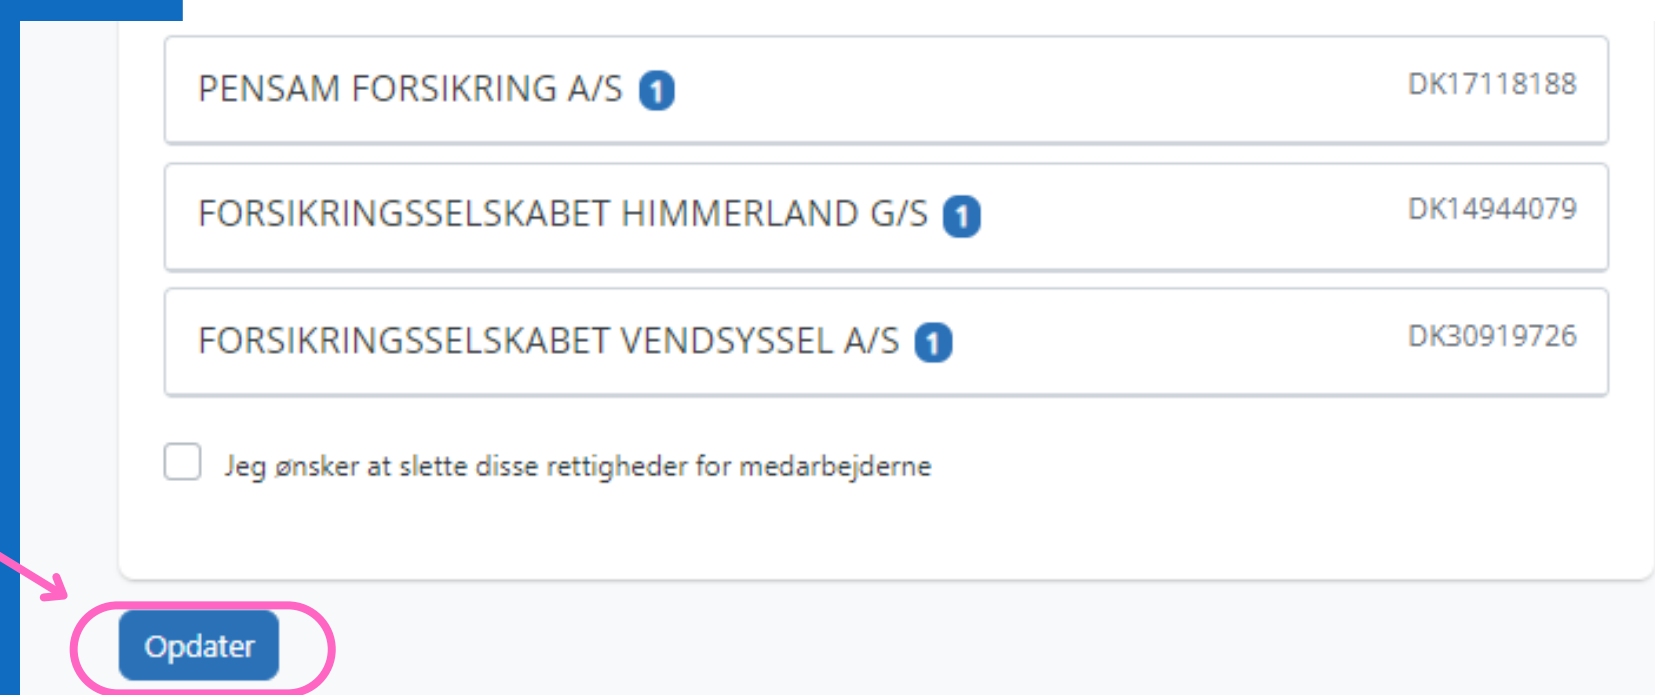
PENSAM FORSIKRING A/S 1
DK17118188

FORSIKRINGSSELSKABET HIMMERLAND G/S 1
DK14944079

FORSIKRINGSSELSKABET VENDSYSSEL A/S 1
DK30919726

Jeg ønsker at slette disse rettigheder for medarbejderne

Opdater